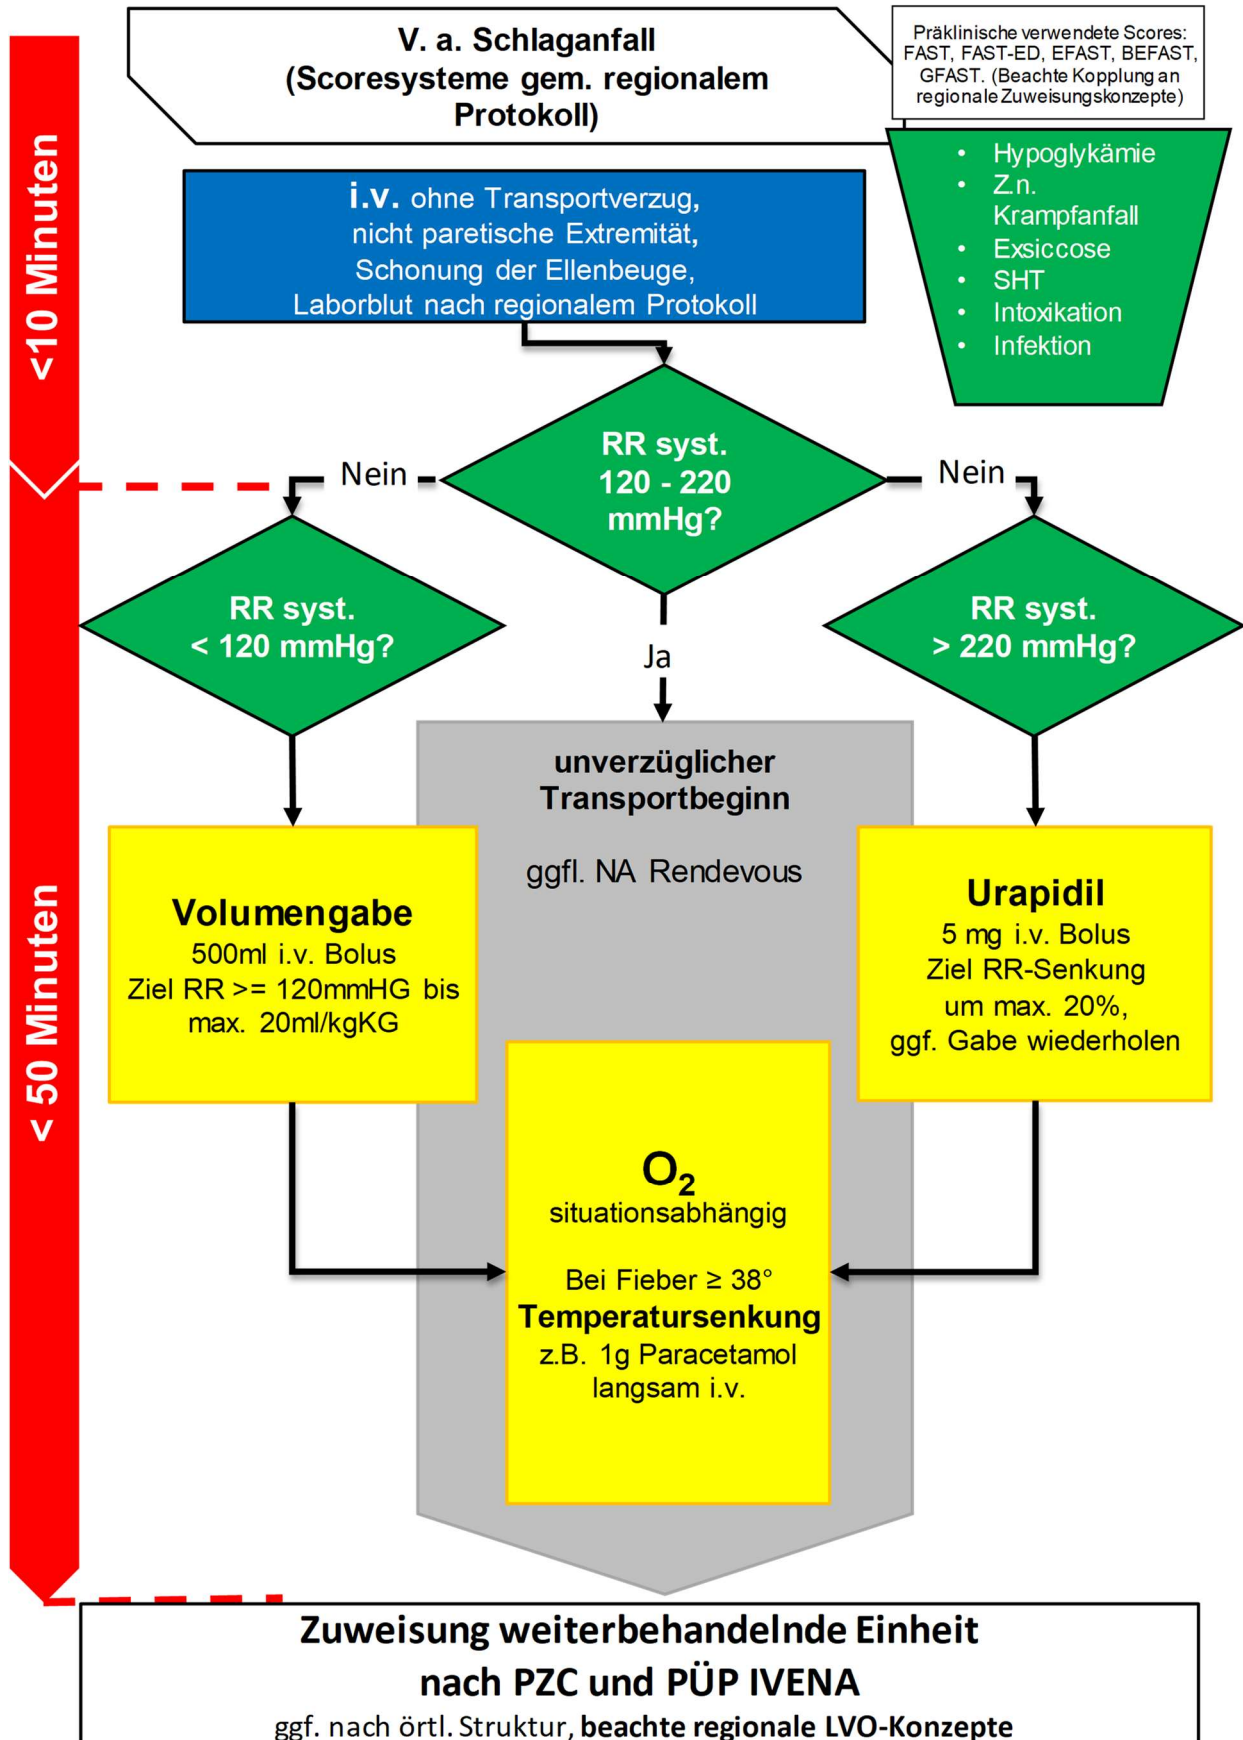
<10 Minuten

V. a. Schlaganfall (Scoresysteme gem. regionalem Protokoll)

Präklinische verwendete Scores: FAST, FAST-ED, EFAST, BEFAST, GFAST. (Beachte Kopplung an regionale Zuweisungskonzepte)

- Hypoglykämie
- Z.n. Krampfanfall
- Exsiccose
- SHT
- Intoxikation
- Infektion

i.v. ohne Transportverzug, nicht paretische Extremität, Schonung der Ellenbeuge, Laborblut nach regionalem Protokoll

RR syst. 120 - 220 mmHg?

Nein

Nein

RR syst. < 120 mmHg?

Ja

RR syst. > 220 mmHg?

< 50 Minuten

unverzüglicher Transportbeginn

ggfl. NA Rendevous

Volumengabe
500ml i.v. Bolus
Ziel RR >= 120mmHG bis max. 20ml/kgKG

Urapidil
5 mg i.v. Bolus
Ziel RR-Senkung um max. 20%,
ggf. Gabe wiederholen

$O_2$
situationsabhängig

Bei Fieber ≥ 38°
Temperatursenkung
z.B. 1g Paracetamol langsam i.v.

Zuweisung weiterbehandelnde Einheit nach PZC und PÜP IVENA
ggf. nach örtl. Struktur, beachte regionale LVO-Konzepte